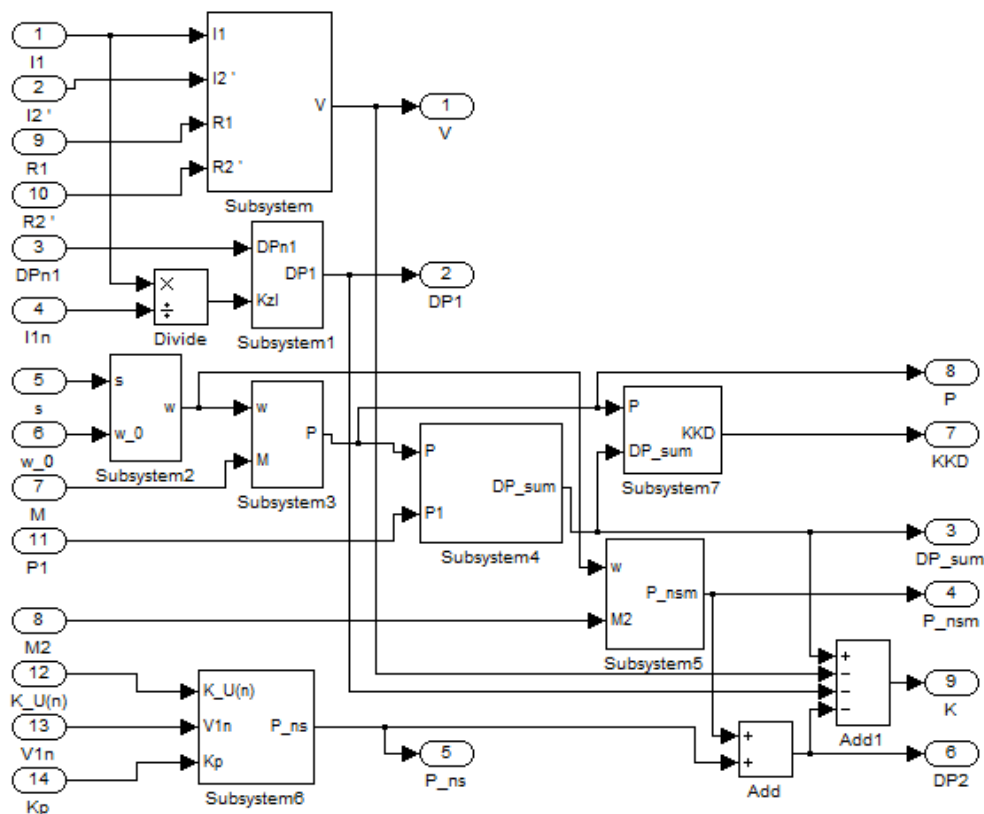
1
I1
2
I2 '
9
R1
10
R2 '
3
DPn1
4
I1n
I1
I2 '
R1
R2 '
V
Subsystem
1
V
DPn1
DP1
Kzl
Subsystem1
2
DP1
×
÷
Divide
5
s
6
w_0
s
w_0
w
Subsystem2
w
M
P
Subsystem3
7
M
11
P1
P
P1
DP_sum
Subsystem4
P
DP_sum
KKD
Subsystem7
8
P
7
KKD
3
DP_sum
8
M2
w
M2
P_nsm
Subsystem5
4
P_nsm
12
K_U(n)
13
V1n
14
Kp
K_U(n)
V1n
Kp
P_ns
Subsystem6
5
P_ns
+
+
Add
+
−
−
−
Add1
9
K
6
DP2